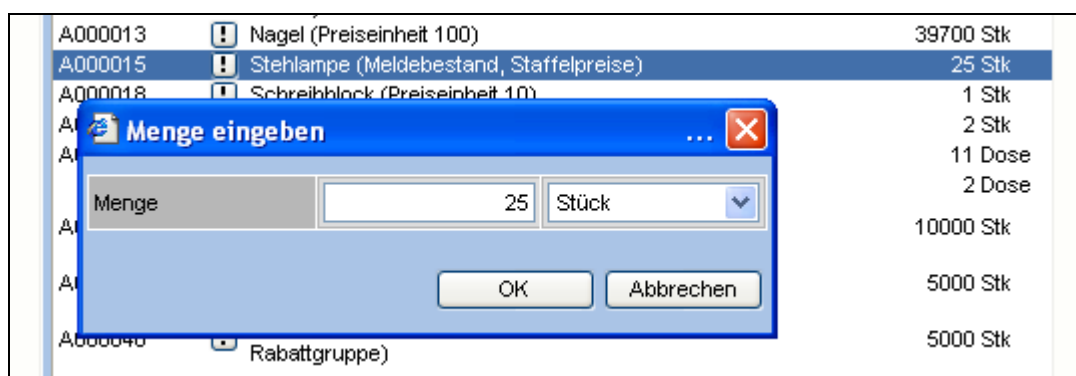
A000013 Nagel (Preiseinheit 100) 39700 Stk
A000015 Stehlampe (Meldebestand, Staffelpreise) 25 Stk
A000018 Schreibblock (Preiseinheit 10) 1 Stk
A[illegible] 2 Stk
A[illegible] 11 Dose
2 Dose
A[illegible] 10000 Stk
A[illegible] 5000 Stk
A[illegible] Rabattgruppe) 5000 Stk

Menge eingeben ...
Menge 25 Stück
OK Abbrechen